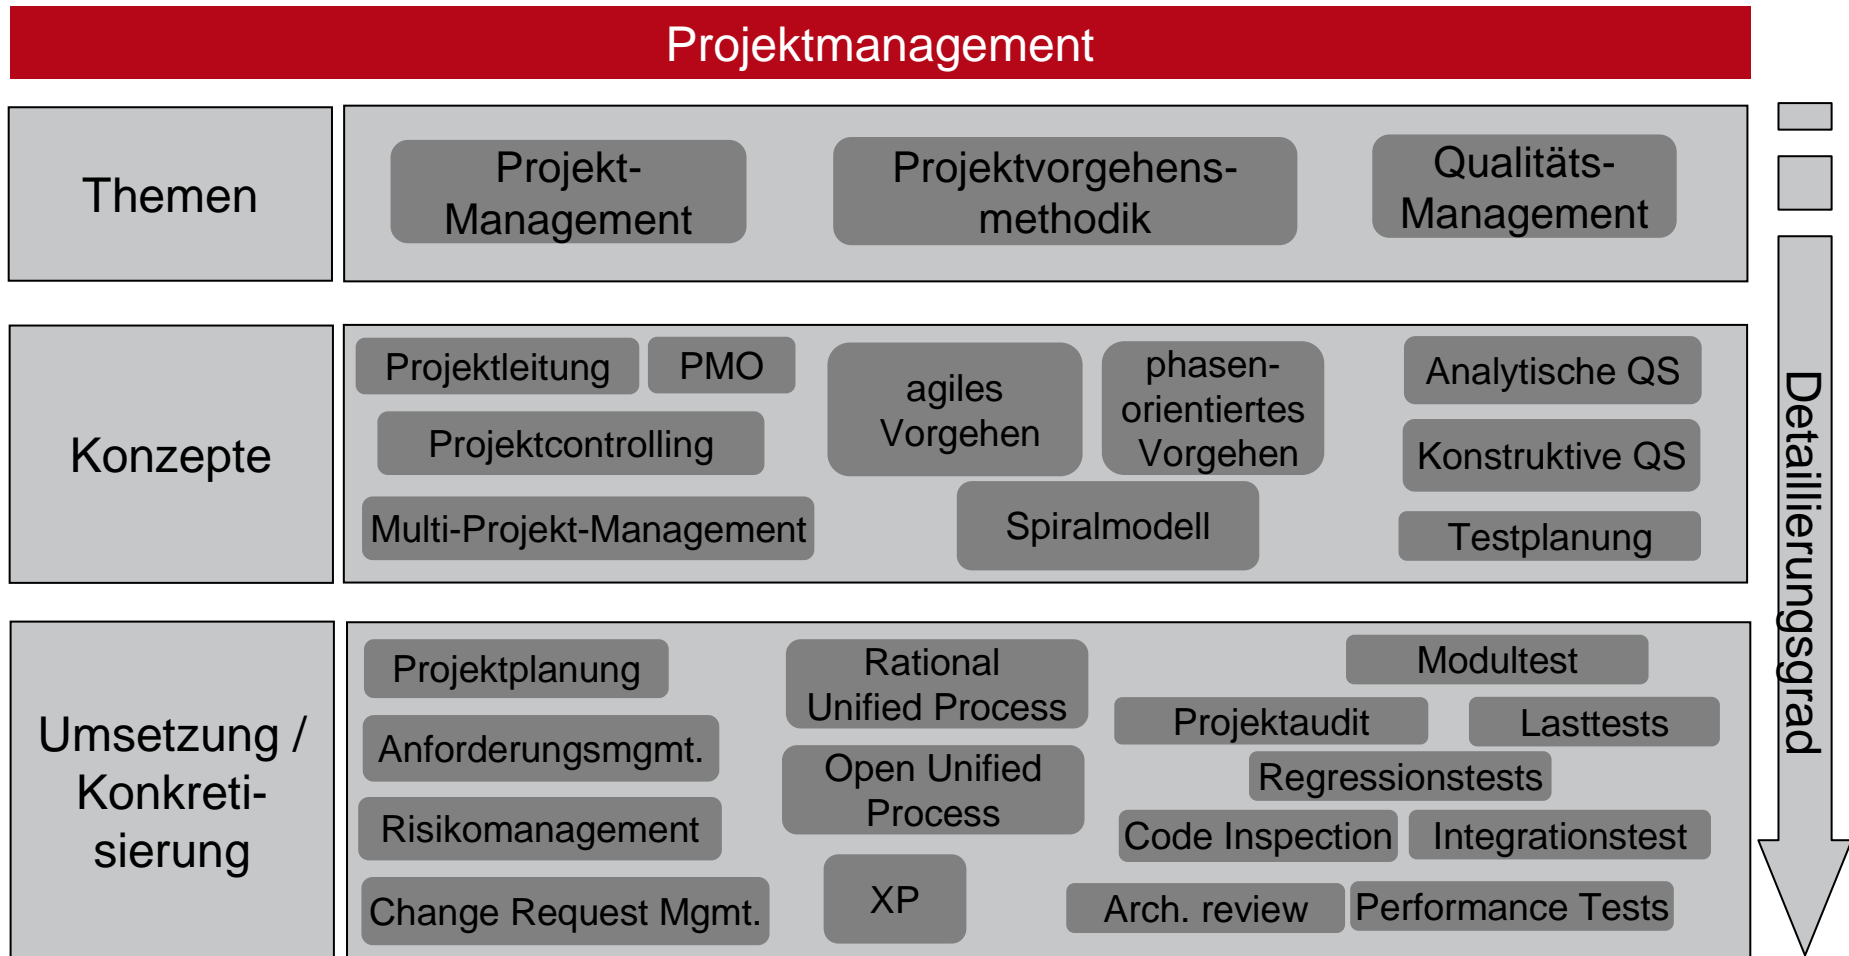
Projektmanagement

Themen

Projekt-Management

Projektvorgehensmethodik

Qualitäts-Management

Konzepte

Projektleitung

PMO

Projektcontrolling

Multi-Projekt-Management

agiles Vorgehen

phasen-orientiertes Vorgehen

Spiralmodell

Analytische QS

Konstruktive QS

Testplanung

Umsetzung / Konkreti-sierung

Projektplanung

Anforderungsmgmt.

Risikomanagement

Change Request Mgmt.

Rational Unified Process

Open Unified Process

XP

Modultest

Projektaudit

Lasttests

Regressionstests

Code Inspection

Integrationstest

Arch. review

Performance Tests

Detaillierungsgrad